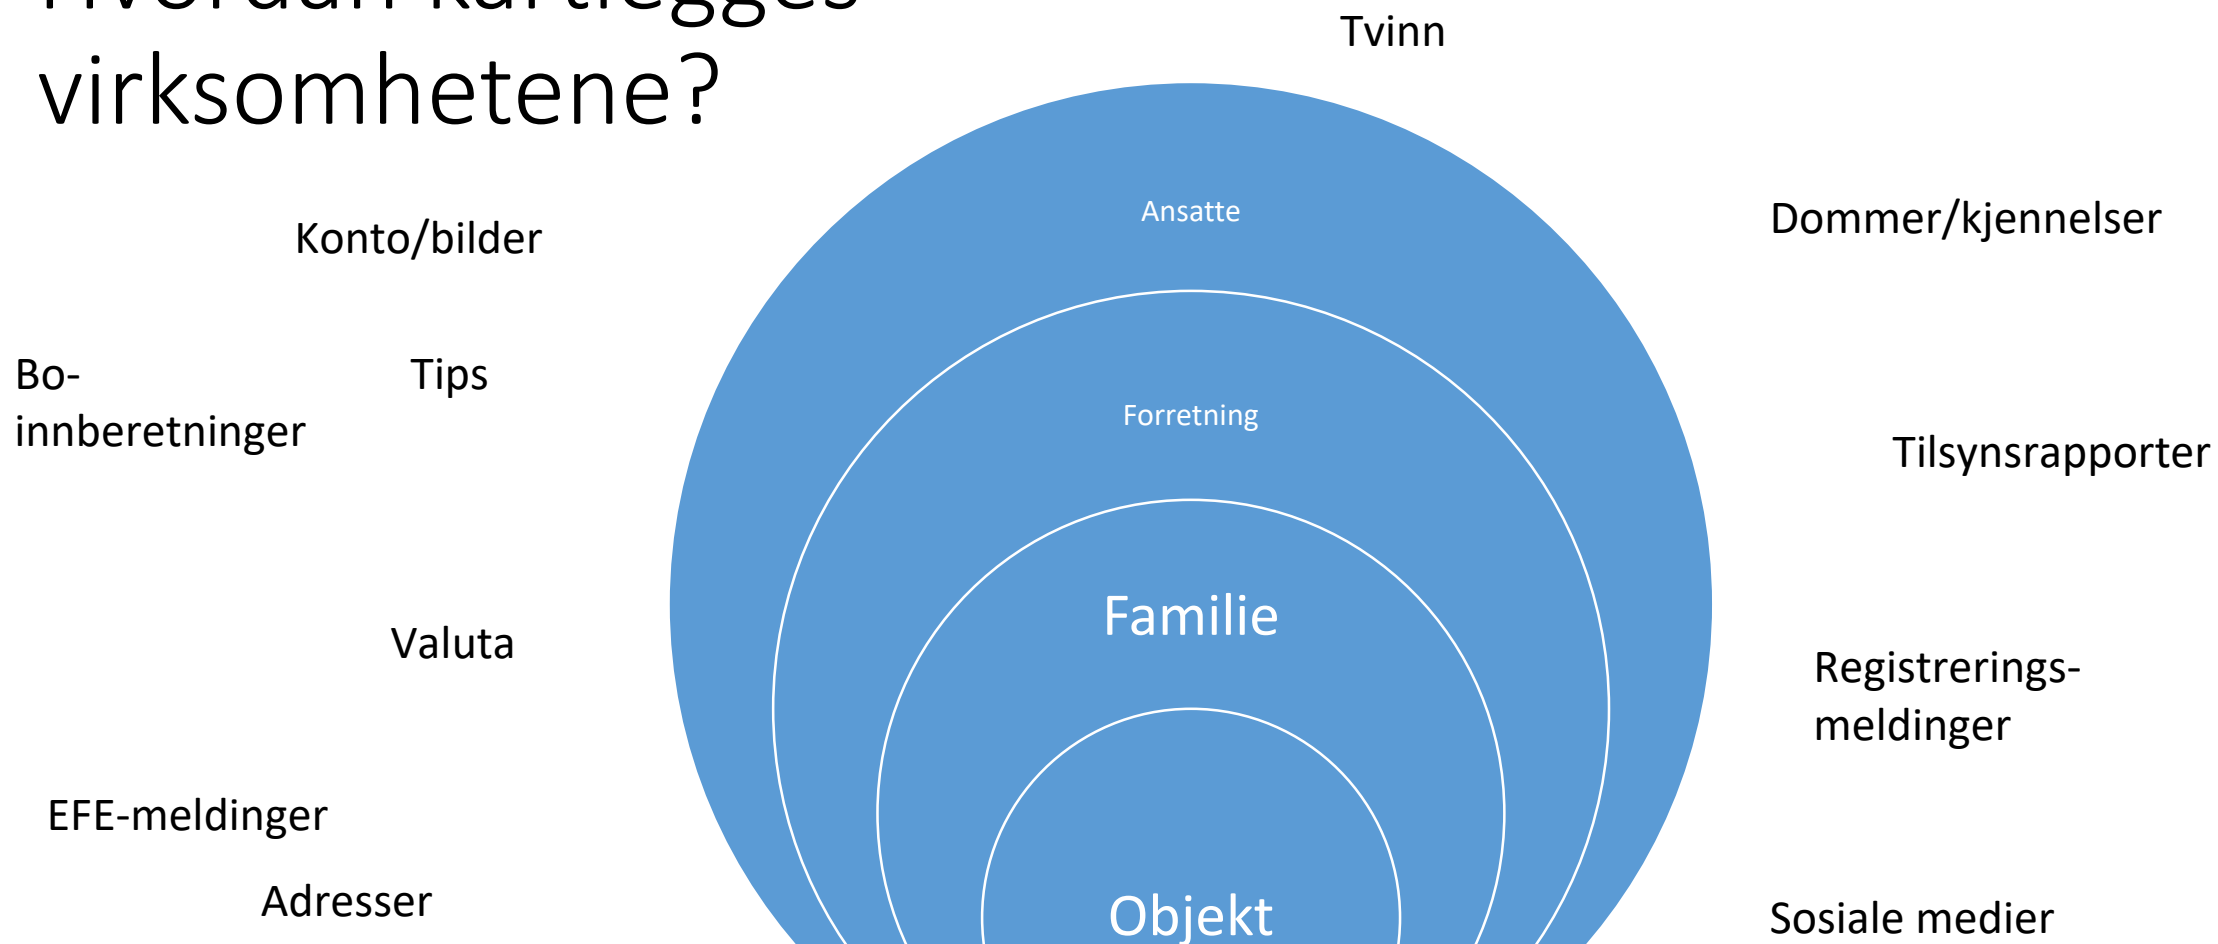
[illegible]
virksomhetene?

Tvinn

Ansatte

Forretning

Familie

Objekt

Konto/bilder

Bo-innberetninger

Tips

Valuta

EFE-meldinger

Adresser

Dommer/kjennelser

Tilsynsrapporter

Registrerings-meldinger

Sosiale medier